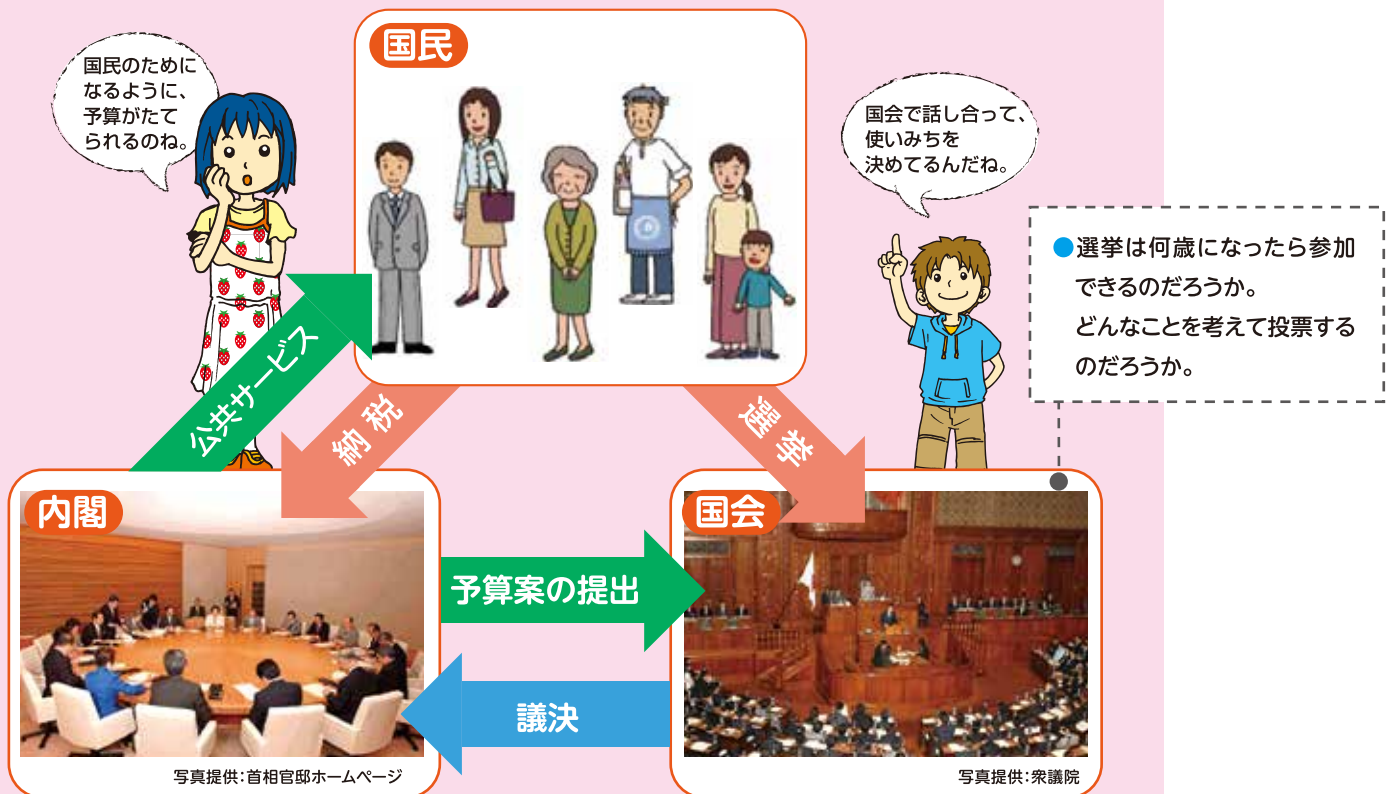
国民のためになるように、予算がたてられるのね。

国民

国会で話し合って、使いみちを決めてるんだね。

●選挙は何歳になったら参加できるのだろうか。
どんなことを考えて投票するのだろうか。

公共サービス

納税

選挙

内閣

写真提供：首相官邸ホームページ

予算案の提出

議決

国会

写真提供：衆議院